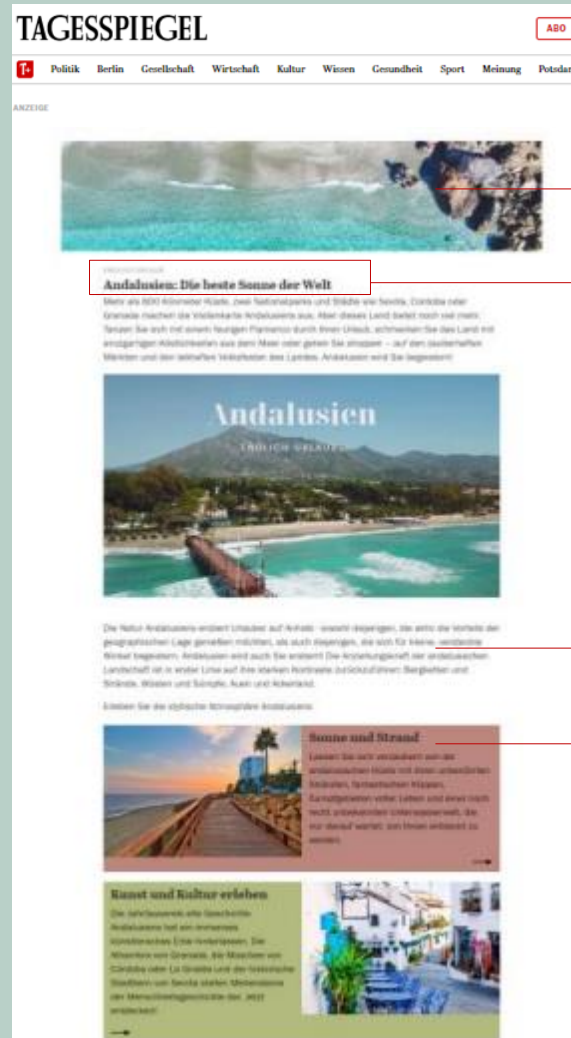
TAGESSPIEGEL

ABO

T+ Politik Berlin Gesellschaft Wirtschaft Kultur Wissen Gesundheit Sport Meinung Potsdam

ANZEIGE

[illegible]

Andalusien: Die beste Sonne der Welt

Mehr als 800 Kilometer Küste, zwei Nationalparks und Städte wie Sevilla, Córdoba oder Granada machen die Vielfalt Andalusiens aus. Aber dieses Land bietet noch viel mehr. Tanzen Sie sich mit einem feurigen Flamenco durch Ihren Urlaub, schlendern Sie durch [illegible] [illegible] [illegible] Andalusien wird Sie begeistern!

Andalusien

ENDLICH URLAUB

Die Natur Andalusiens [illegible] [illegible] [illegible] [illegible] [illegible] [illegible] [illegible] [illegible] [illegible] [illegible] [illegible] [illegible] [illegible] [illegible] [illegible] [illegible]

Erleben Sie die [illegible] Andalusiens

Sonne und Strand

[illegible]

Kunst und Kultur erleben

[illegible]